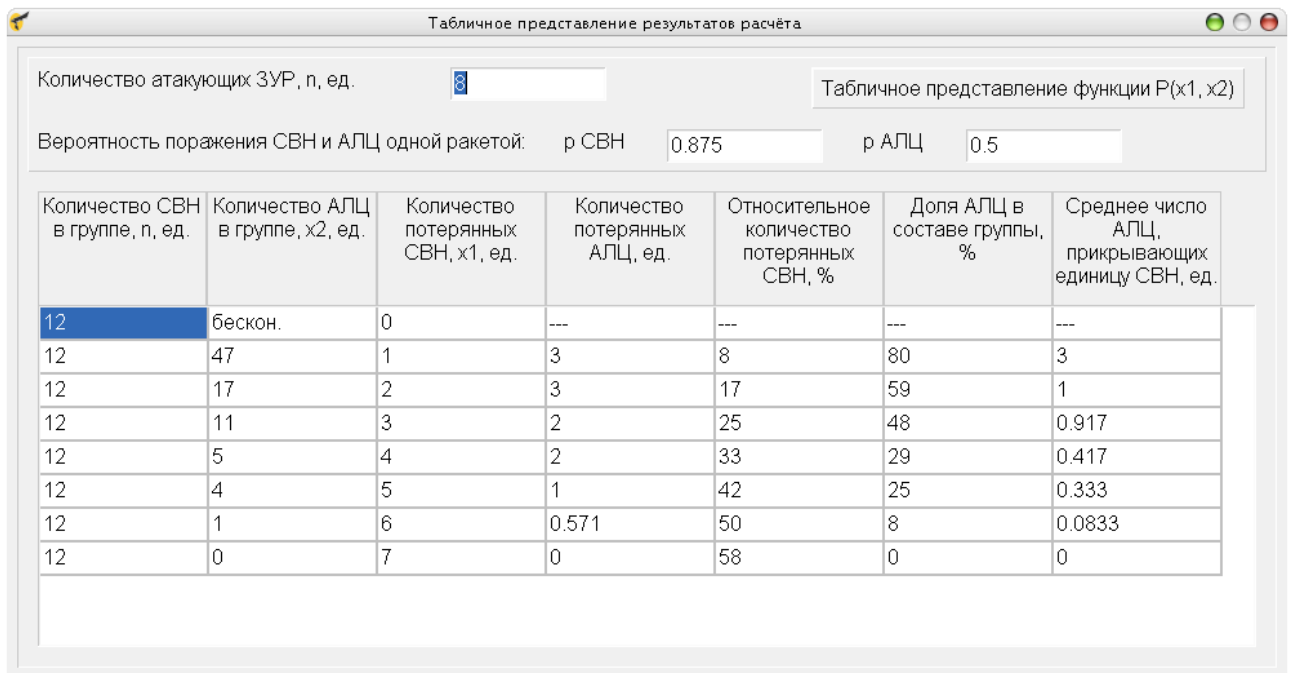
Табличное представление результатов расчёта

Количество атакующих ЗУР, n, ед. 8

Табличное представление функции P(x1, x2)

Вероятность поражения СВН и АЛЦ одной ракетой: р СВН 0.875 р АЛЦ 0.5

| Количество СВН в группе, n, ед. | Количество АЛЦ в группе, x2, ед. | Количество потерянных СВН, x1, ед. | Количество потерянных АЛЦ, ед. | Относительное количество потерянных СВН, % | Доля АЛЦ в составе группы, % | Среднее число АЛЦ, прикрывающих единицу СВН, ед. |
|---|---|---|---|---|---|---|
| 12 | бескон. | 0 | --- | --- | --- | --- |
| 12 | 47 | 1 | 3 | 8 | 80 | 3 |
| 12 | 17 | 2 | 3 | 17 | 59 | 1 |
| 12 | 11 | 3 | 2 | 25 | 48 | 0.917 |
| 12 | 5 | 4 | 2 | 33 | 29 | 0.417 |
| 12 | 4 | 5 | 1 | 42 | 25 | 0.333 |
| 12 | 1 | 6 | 0.571 | 50 | 8 | 0.0833 |
| 12 | 0 | 7 | 0 | 58 | 0 | 0 |